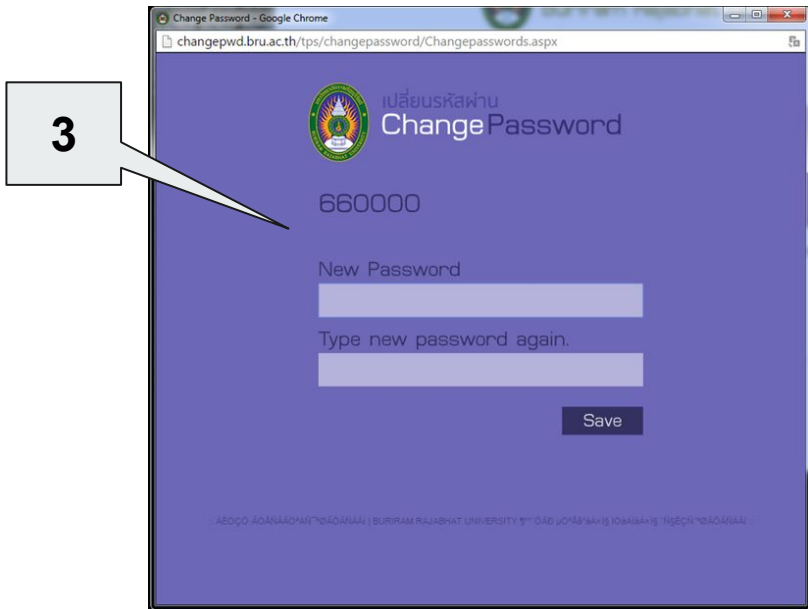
Change Password - Google Chrome

changepwd.bru.ac.th/tps/changepassword/Changepasswords.aspx

3

เปลี่ยนรหัสผ่าน
ChangePassword

660000

New Password

Type new password again.

Save

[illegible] | BURIRAM RAJABHAT UNIVERSITY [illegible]